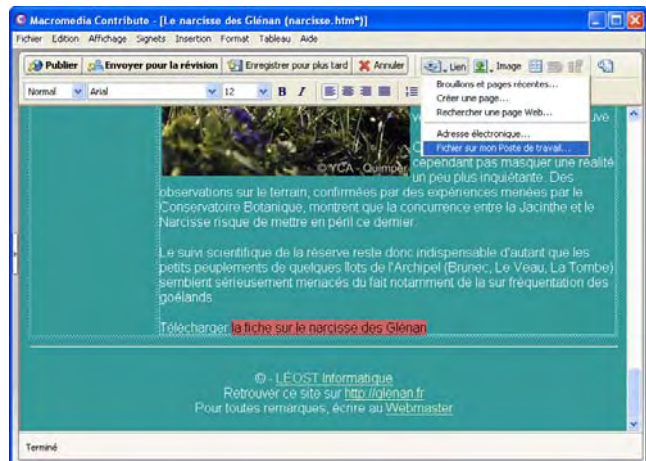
Macromedia Contribute - [Le narcisse des Glénan (narcisse.htm*)]

Fichier Edition Affichage Signets Insertion Format Tableau Aide

Publier Envoyer pour la révision Enregistrer pour plus tard Annuler Lien Image

Normal Arial 12 B I

Brouillons et pages récentes...
Créer une page...
Rechercher une page Web...
Adresse électronique...
Fichier sur mon Poste de travail...

© YCA - Quimper

cependant pas masquer une réalité un peu plus inquiétante. Des observations sur le terrain, confirmées par des expériences menées par le Conservatoire Botanique, montrent que la concurrence entre la Jacinthe et le Narcisse risque de mettre en péril ce dernier.

Le suivi scientifique de la réserve reste donc indispensable d'autant que les petits peuplements de quelques îlots de l'Archipel (Brunec, Le Veau, La Tombe) semblent sérieusement menacés du fait notamment de la sur fréquentation des goélands.

Télécharger la fiche sur le narcisse des Glénan

© - LÉOST Informatique
Retrouver ce site sur http://glenan.fr
Pour toutes remarques, écrire au Webmaster

Terminé